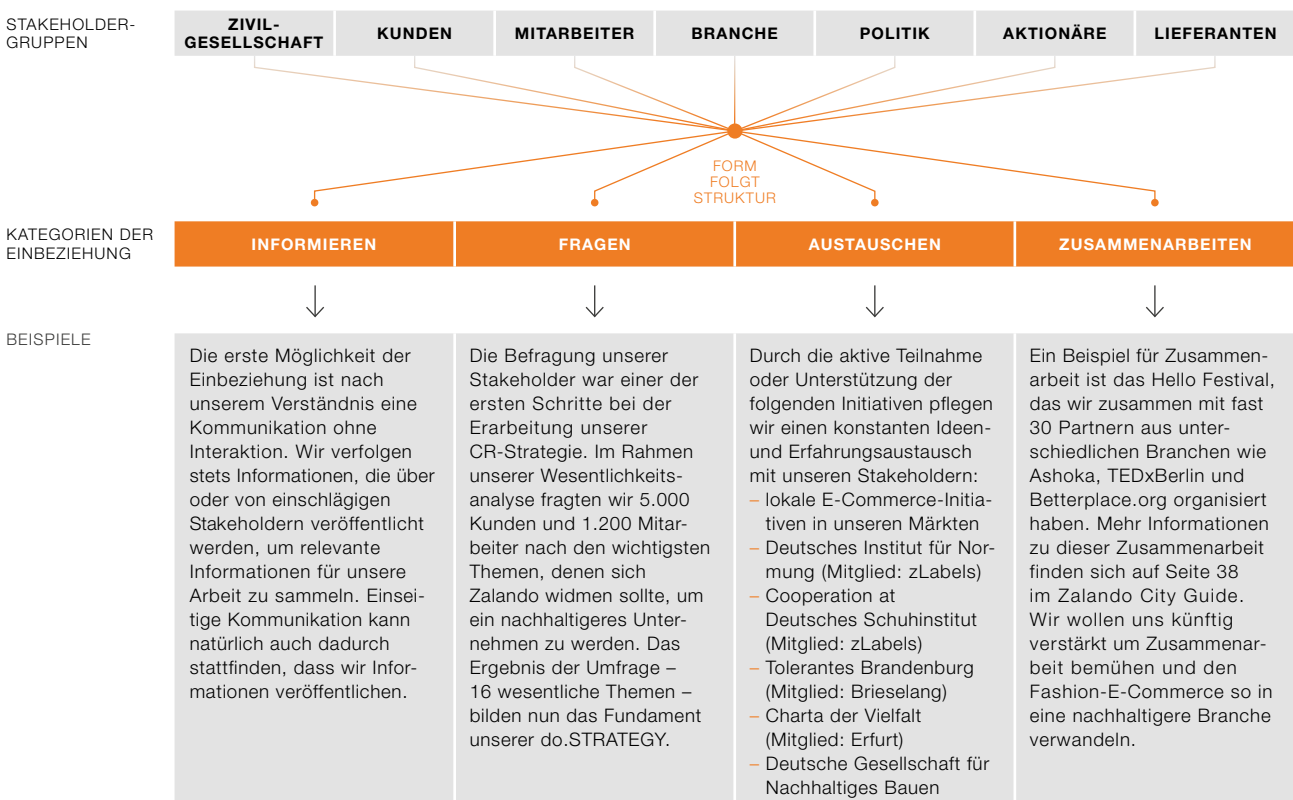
STAKEHOLDER-GRUPPEN

ZIVIL-GESELLSCHAFT | KUNDEN | MITARBEITER | BRANCHE | POLITIK | AKTIONÄRE | LIEFERANTEN

FORM FOLGT STRUKTUR

KATEGORIEN DER EINBEZIEHUNG

INFORMIEREN | FRAGEN | AUSTAUSCHEN | ZUSAMMENARBEITEN

BEISPIELE

Die erste Möglichkeit der Einbeziehung ist nach unserem Verständnis eine Kommunikation ohne Interaktion. Wir verfolgen stets Informationen, die über oder von einschlägigen Stakeholdern veröffentlicht werden, um relevante Informationen für unsere Arbeit zu sammeln. Einseitige Kommunikation kann natürlich auch dadurch stattfinden, dass wir Informationen veröffentlichen.

Die Befragung unserer Stakeholder war einer der ersten Schritte bei der Erarbeitung unserer CR-Strategie. Im Rahmen unserer Wesentlichkeitsanalyse fragten wir 5.000 Kunden und 1.200 Mitarbeiter nach den wichtigsten Themen, denen sich Zalando widmen sollte, um ein nachhaltigeres Unternehmen zu werden. Das Ergebnis der Umfrage – 16 wesentliche Themen – bilden nun das Fundament unserer do.STRATEGY.

Durch die aktive Teilnahme oder Unterstützung der folgenden Initiativen pflegen wir einen konstanten Ideen- und Erfahrungsaustausch mit unseren Stakeholdern:
– lokale E-Commerce-Initiativen in unseren Märkten
– Deutsches Institut für Normung (Mitglied: zLabels)
– Cooperation at Deutsches Schuhinstitut (Mitglied: zLabels)
– Tolerantes Brandenburg (Mitglied: Brieselang)
– Charta der Vielfalt (Mitglied: Erfurt)
– Deutsche Gesellschaft für Nachhaltiges Bauen

Ein Beispiel für Zusammenarbeit ist das Hello Festival, das wir zusammen mit fast 30 Partnern aus unterschiedlichen Branchen wie Ashoka, TEDxBerlin und Betterplace.org organisiert haben. Mehr Informationen zu dieser Zusammenarbeit finden sich auf Seite 38 im Zalando City Guide. Wir wollen uns künftig verstärkt um Zusammenarbeit bemühen und den Fashion-E-Commerce so in eine nachhaltigere Branche verwandeln.